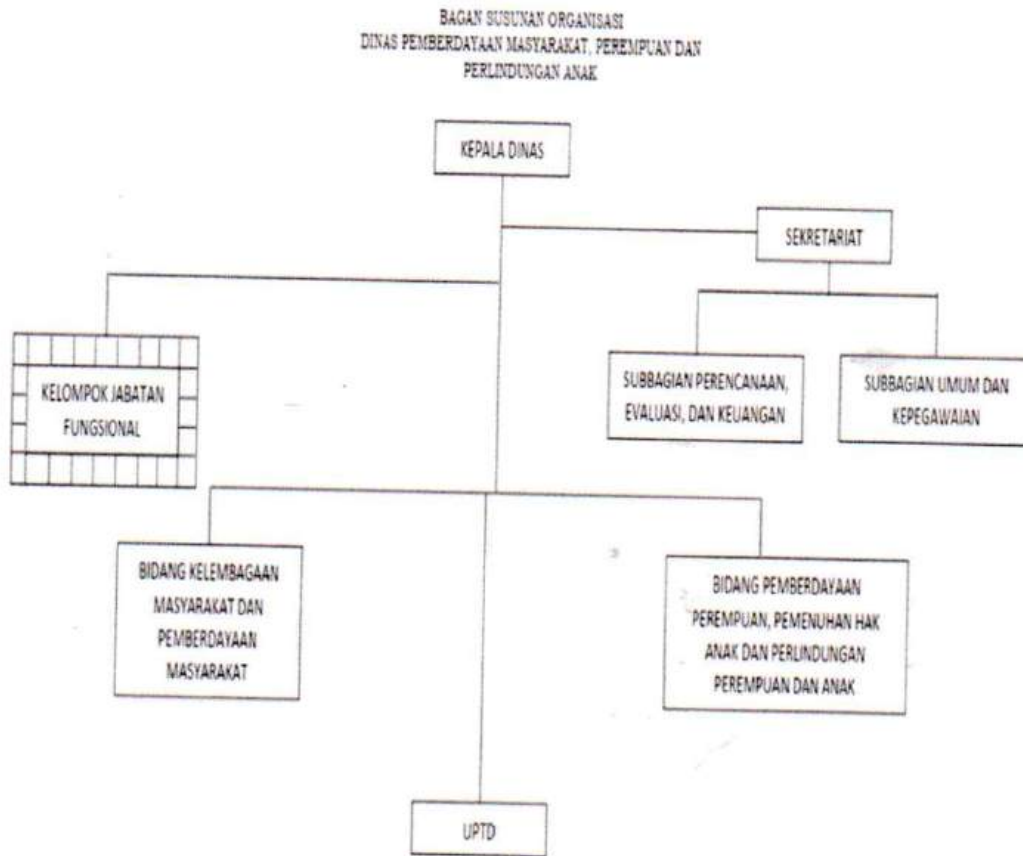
BAGAN SUSUNAN ORGANISASI
DINAS PEMBERDAYAAN MASYARAKAT, PEREMPUAN DAN PERLINDUNGAN ANAK

KEPALA DINAS

SEKRETARIAT

KELOMPOK JABATAN FUNGSIONAL

SUBBAGIAN PERENCANAAN, EVALUASI, DAN KEUANGAN

SUBBAGIAN UMUM DAN KEPEGAWAIAN

BIDANG KELEMBAGAAN MASYARAKAT DAN PEMBERDAYAAN MASYARAKAT

BIDANG PEMBERDAYAAN PEREMPUAN, PEMENUHAN HAK ANAK DAN PERLINDUNGAN PEREMPUAN DAN ANAK

UPTD